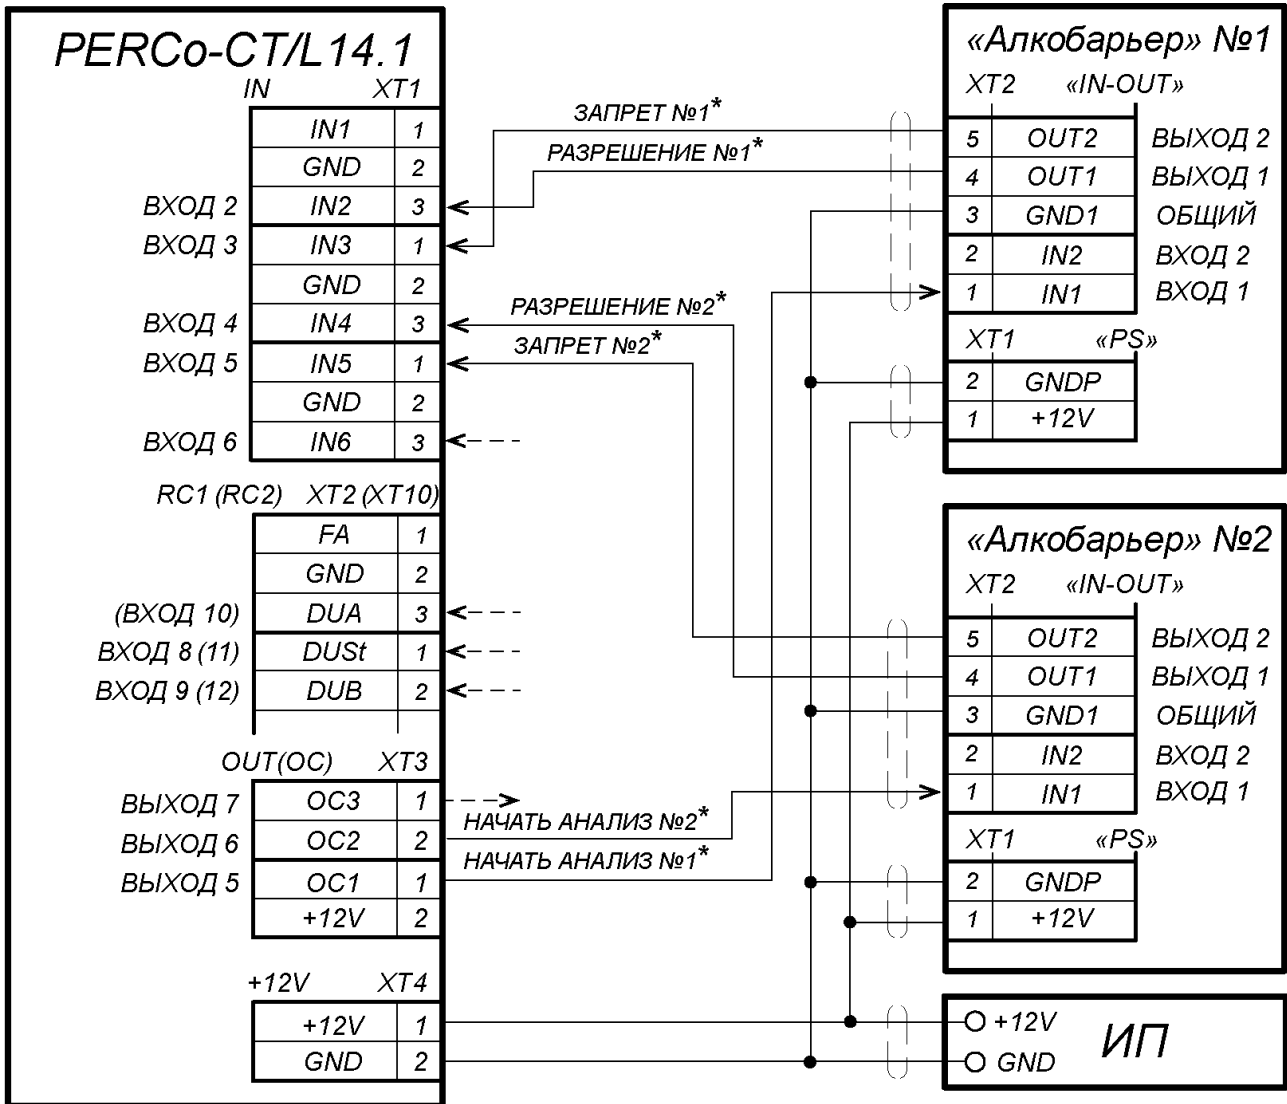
PERCo-CT/L14.1
IN XT1

| | | |
|---|---|---|
| | IN1 | 1 |
| | GND | 2 |
| ВХОД 2 | IN2 | 3 |
| ВХОД 3 | IN3 | 1 |
| | GND | 2 |
| ВХОД 4 | IN4 | 3 |
| ВХОД 5 | IN5 | 1 |
| | GND | 2 |
| ВХОД 6 | IN6 | 3 |

RC1 (RC2) XT2 (XT10)

| | | |
|---|---|---|
| | FA | 1 |
| | GND | 2 |
| (ВХОД 10) | DUA | 3 |
| ВХОД 8 (11) | DUSt | 1 |
| ВХОД 9 (12) | DUB | 2 |

OUT(OC) XT3

| | | |
|---|---|---|
| ВЫХОД 7 | OC3 | 1 |
| ВЫХОД 6 | OC2 | 2 |
| ВЫХОД 5 | OC1 | 1 |
| | +12V | 2 |

+12V XT4

| | |
|---|---|
| +12V | 1 |
| GND | 2 |

ЗАПРЕТ №1*
РАЗРЕШЕНИЕ №1*
РАЗРЕШЕНИЕ №2*
ЗАПРЕТ №2*
НАЧАТЬ АНАЛИЗ №2*
НАЧАТЬ АНАЛИЗ №1*

«Алкобарьер» №1
XT2 «IN-OUT»

| | | |
|---|---|---|
| 5 | OUT2 | ВЫХОД 2 |
| 4 | OUT1 | ВЫХОД 1 |
| 3 | GND1 | ОБЩИЙ |
| 2 | IN2 | ВХОД 2 |
| 1 | IN1 | ВХОД 1 |

XT1 «PS»

| | |
|---|---|
| 2 | GNDP |
| 1 | +12V |

«Алкобарьер» №2
XT2 «IN-OUT»

| | | |
|---|---|---|
| 5 | OUT2 | ВЫХОД 2 |
| 4 | OUT1 | ВЫХОД 1 |
| 3 | GND1 | ОБЩИЙ |
| 2 | IN2 | ВХОД 2 |
| 1 | IN1 | ВХОД 1 |

XT1 «PS»

| | |
|---|---|
| 2 | GNDP |
| 1 | +12V |

+12V
GND
ИП